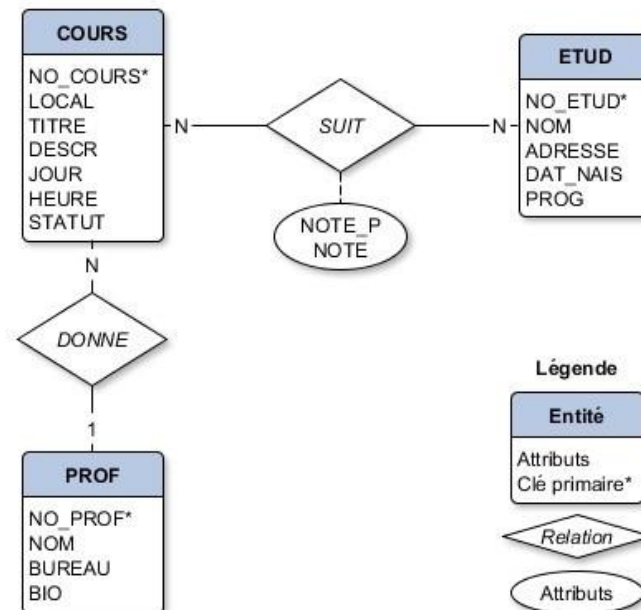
COURS

NO_COURS*
LOCAL
TITRE
DESCR
JOUR
HEURE
STATUT

N

SUIT

N

ETUD

NO_ETUD*
NOM
ADRESSE
DAT_NAIS
PROG

NOTE_P
NOTE

N

DONNE

1

PROF

NO_PROF*
NOM
BUREAU
BIO

Légende

Entité

Attributs
Clé primaire*

Relation

Attributs